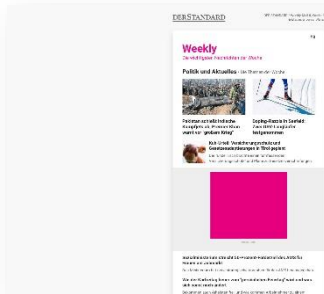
DERSTANDARD

Weekly

Die wichtigsten Nachrichten der Woche

Politik und Aktuelles | die Themen der Woche

Pakistan schießt indische Kampfjets ab: Premier Khan warnt vor "großem Krieg"

Doping-Razzia in Seefeld: Zwei ÖSV-Langläufer festgenommen

Koh-Urteil: Verschärfungen bei Schadenersatzforderungen in Tirol geplant

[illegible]

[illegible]

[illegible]

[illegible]

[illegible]

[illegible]